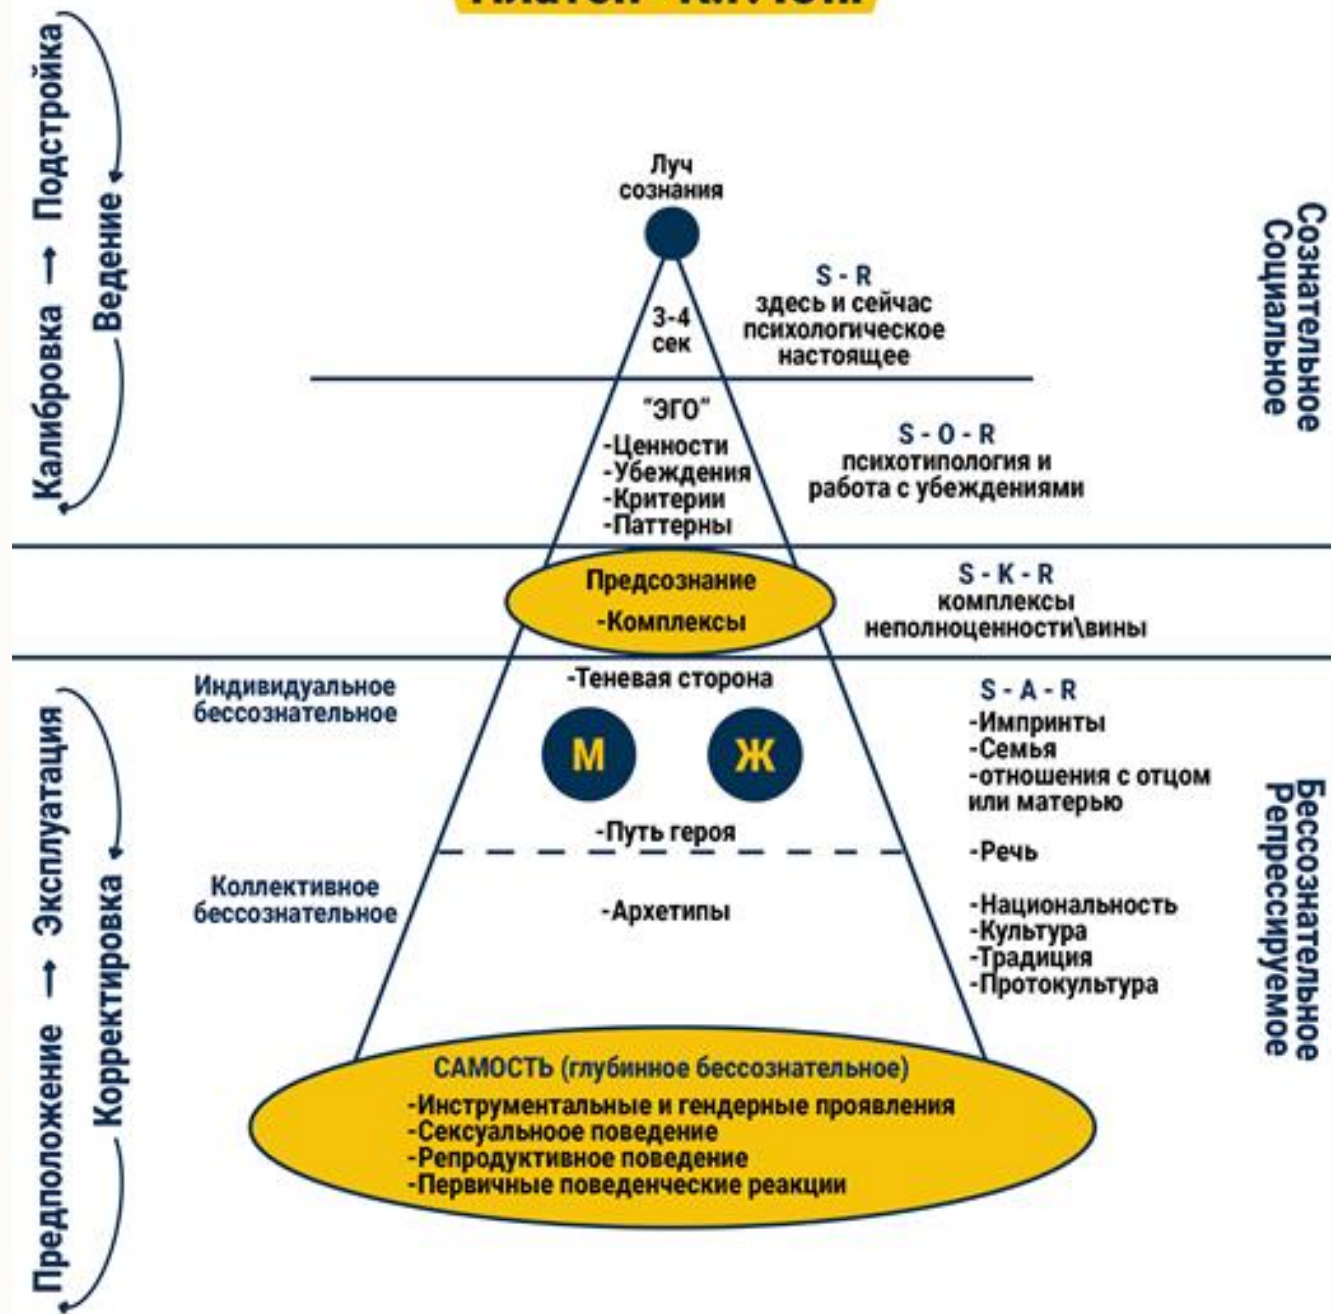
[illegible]

Калибровка → Подстройка
Ведение

Луч сознания

3-4 сек

S - R
здесь и сейчас
психологическое
настоящее

Сознательное
Социальное

"ЭГО"
-Ценности
-Убеждения
-Критерии
-Паттерны

S - O - R
психотипология и
работа с убеждениями

Предсознание
-Комплексы

S - K - R
комплексы
неполноценности\вины

Предположение → Эксплуатация
Корректировка

Индивидуальное
бессознательное

-Теневая сторона

М Ж

-Путь героя

S - A - R
-Импринты
-Семья
-отношения с отцом
или матерью

-Речь

Коллективное
бессознательное

-Архетипы

-Национальность
-Культура
-Традиция
-Протокультура

Бессознательное
Репрессируемое

САМОСТЬ (глубинное бессознательное)
-Инструментальные и гендерные проявления
-Сексуальное поведение
-Репродуктивное поведение
-Первичные поведенческие реакции